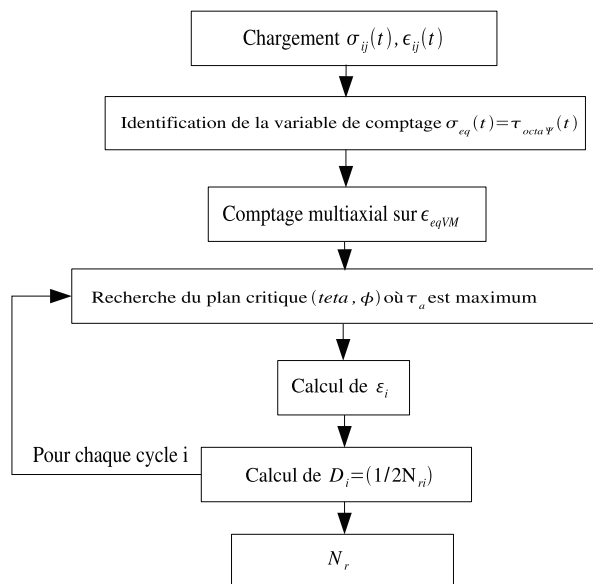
Chargement $\sigma_{ij}(t), \epsilon_{ij}(t)$

Identification de la variable de comptage $\sigma_{eq}(t)=\tau_{octa\Psi}(t)$

Comptage multiaxial sur $\epsilon_{eqVM}$

Recherche du plan critique $(teta, \phi)$ où $\tau_a$ est maximum

Calcul de $\varepsilon_i$

Pour chaque cycle i

Calcul de $D_i=(1/2N_{ri})$

$N_r$